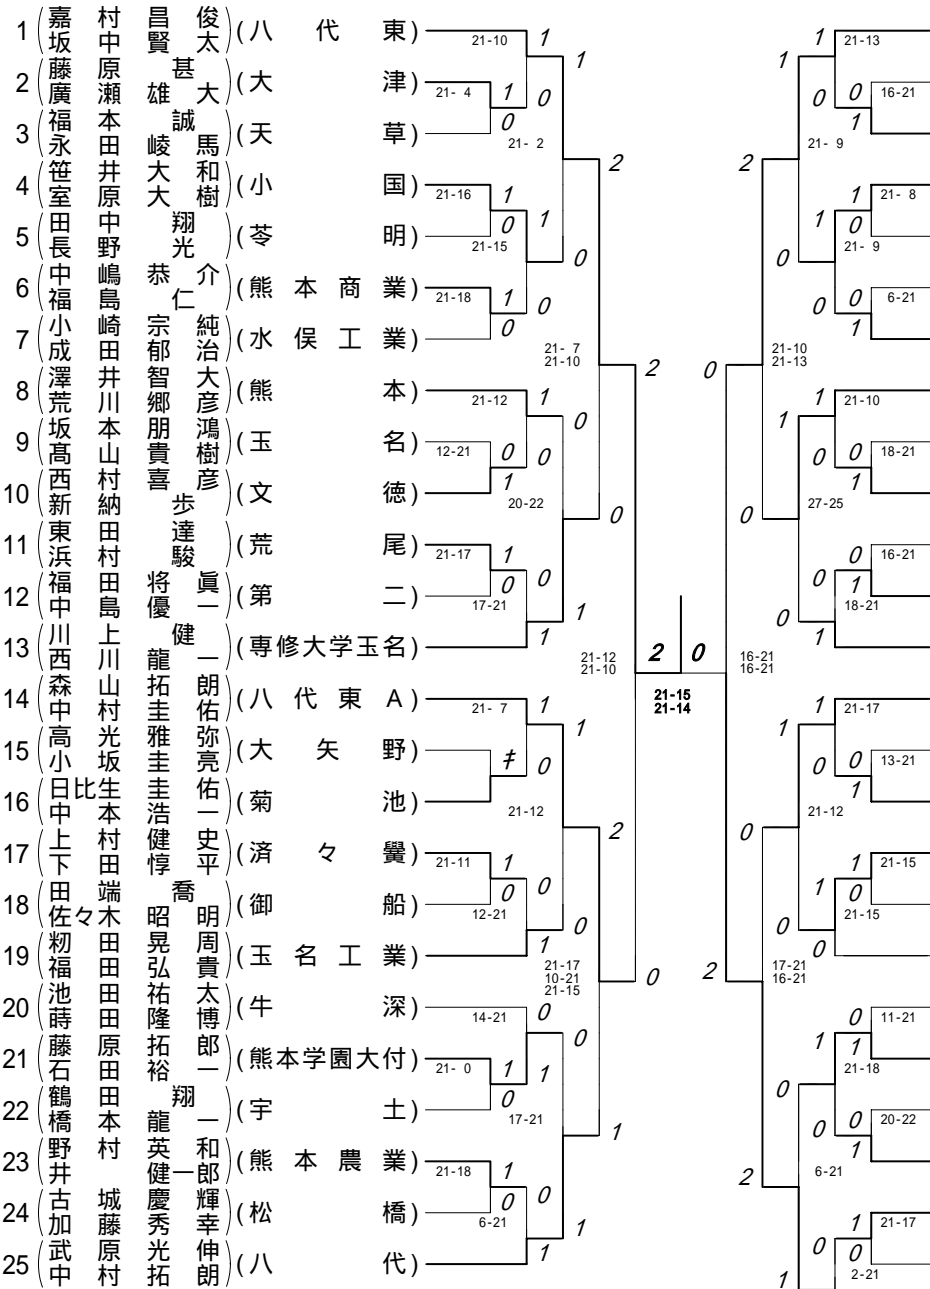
1 (嘉村昌俊 坂中賢太) (八代東)
2 (藤原甚 廣瀬雄大) (大津)
3 (福本誠 永田峻馬) (天草)
4 (笹井大和 室原大樹) (小国)
5 (田中翔 長野光) (苓明)
6 (中嶋恭介 福島仁) (熊本商業)
7 (小崎宗純 成田郁治) (水俣工業)
8 (澤井智大 荒川郷彦) (熊本)
9 (坂本朋鴻 髙山貴樹) (玉名)
10 (西村喜彦 新納歩) (文徳)
11 (東田達 浜村駿) (荒尾)
12 (福田将眞 中島優一) (第二)
13 (川上健 西川龍一) (専修大学玉名)
14 (森山拓朗 中村圭佑) (八代東A)
15 (高光雅弥 小坂圭亮) (大矢野)
16 (日比生圭佑 中本浩一) (菊池)
17 (上村健史 下田惇平) (済々黌)
18 (田端喬 佐々木昭明) (御船)
19 (籾田晃周 福田弘貴) (玉名工業)
20 (池田祐太 蒔田隆博) (牛深)
21 (藤原拓郎 石田裕一) (熊本学園大付)
22 (鶴田翔 橋本龍一) (宇土)
23 (野村英和 井健一郎) (熊本農業)
24 (古城慶輝 加藤秀幸) (松橋)
25 (武原光伸 中村拓朗) (八代)

21-10 1 1
21- 4 1 0
0
21- 2
2
21-16 1
0 1
21-15
0
21-18 1 0
0
21- 7
21-10
2
21-12 1
0
12-21 0 0
1
20-22
0
21-17 1
0 0
17-21
1
1
21-12
21-10
2 0
21-15
21-14
21- 7 1
1
ｷ 0
21-12
2
21-11 1
0 0
12-21
1
21-17
10-21
21-15
0
14-21 0
0
21- 0 1 1
0
17-21
1
21-18 1
0 0
6-21
1
1

0
1 21-13
1
0 0 16-21
1
21- 9
2 2
1 21- 8
1 0
21- 9
0
0 0 6-21
1
21-10
21-13
0
1 21-10
1
0 0 18-21
1
27-25
0
0 16-21
0 1
18-21
0
1
16-21
16-21
1 21-17
1
0 0 13-21
1
21-12
0
1 21-15
1 0
21-15
0
0
17-21
16-21
2
0 11-21
1 1
21-18
0
0 0 20-22
1
2 6-21
1 21-17
0 0
2-21
1